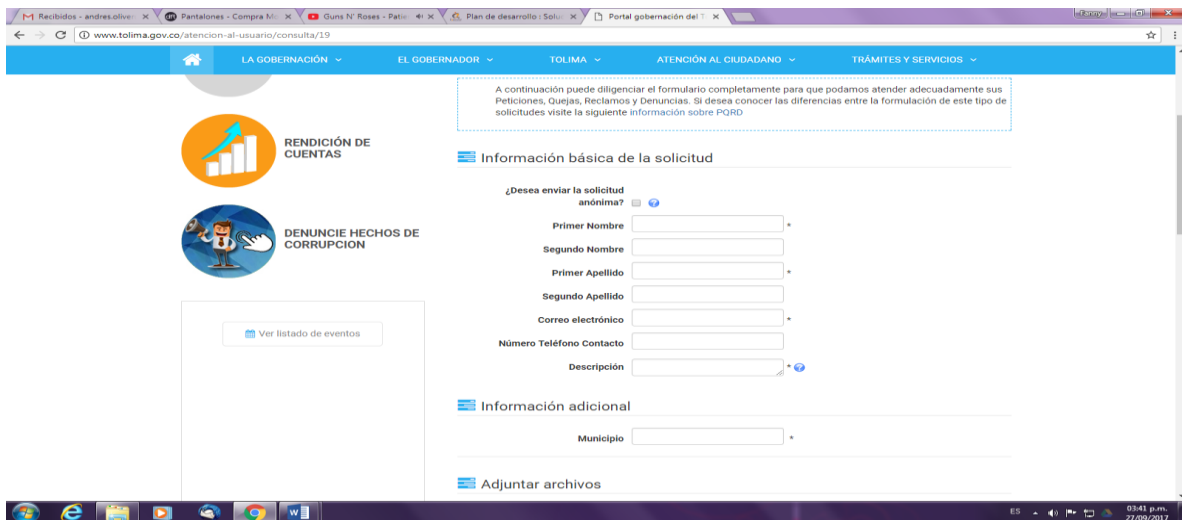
M Recibidos - andres.olive ×
Pantalones - Compra M ×
Guns N' Roses - Pati ×
Plan de desarrollo : Solu ×
Portal gobernación del T ×

www.tolima.gov.co/atencion-al-usuario/consulta/19

LA GOBERNACIÓN
EL GOBERNADOR
TOLIMA
ATENCIÓN AL CIUDADANO
TRÁMITES Y SERVICIOS

A continuación puede diligenciar el formulario completamente para que podamos atender adecuadamente sus Peticiones, Quejas, Reclamos y Denuncias. Si desea conocer las diferencias entre la formulación de este tipo de solicitudes visite la siguiente información sobre PQRD

RENDICIÓN DE CUENTAS

DENUNCIE HECHOS DE CORRUPCION

Ver listado de eventos

Información básica de la solicitud

¿Desea enviar la solicitud anónima?

Primer Nombre *

Segundo Nombre

Primer Apellido *

Segundo Apellido

Correo electrónico *

Número Teléfono Contacto

Descripción *

Información adicional

Municipio *

Adjuntar archivos

ES
03:41 p.m.
27/09/2017